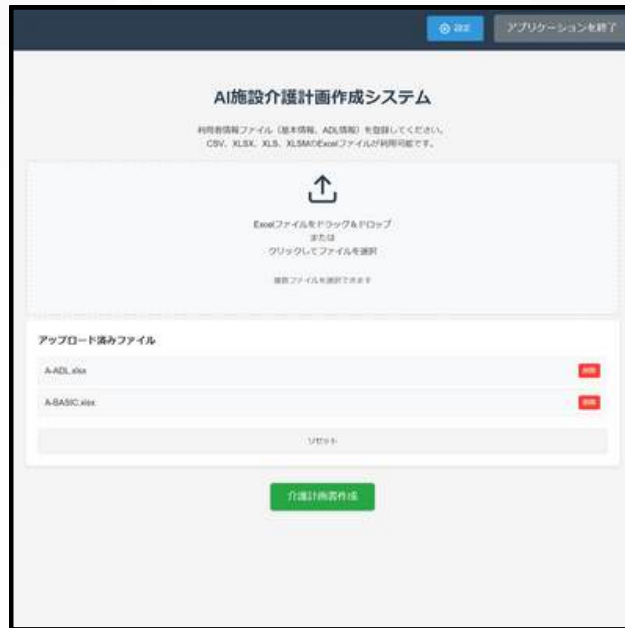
⚙ 設定

アプリケーションを終了

AI施設介護計画作成システム

利用者情報ファイル（基本情報、ADL情報）を登録してください。
CSV、XLSX、XLS、XLSMのExcelファイルが利用可能です。

Excelファイルをドラッグ＆ドロップ
または
クリックしてファイルを選択

複数ファイルを選択できます

アップロード済みファイル

A-ADL.xlsx

削除

A-BASIC.xlsx

削除

リセット

介護計画書作成